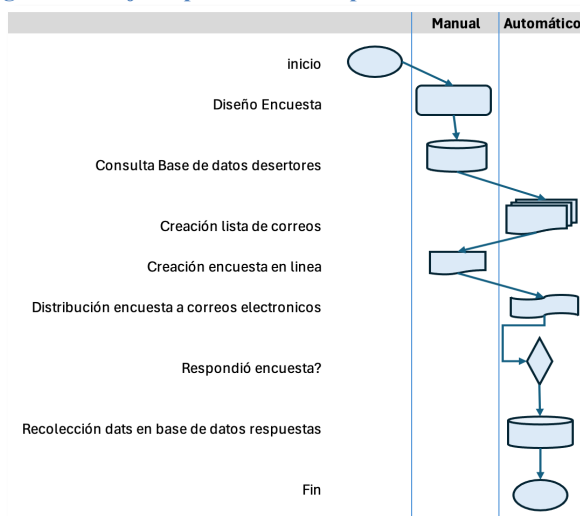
| | Manual | Automático |
|---|---|---|
| inicio | | |
| Diseño Encuesta | | |
| Consulta Base de datos desertores | | |
| Creación lista de correos | | |
| Creación encuesta en linea | | |
| Distribución encuesta a correos electronicos | | |
| Respondió encuesta? | | |
| Recolección dats en base de datos respuestas | | |
| Fin | | |